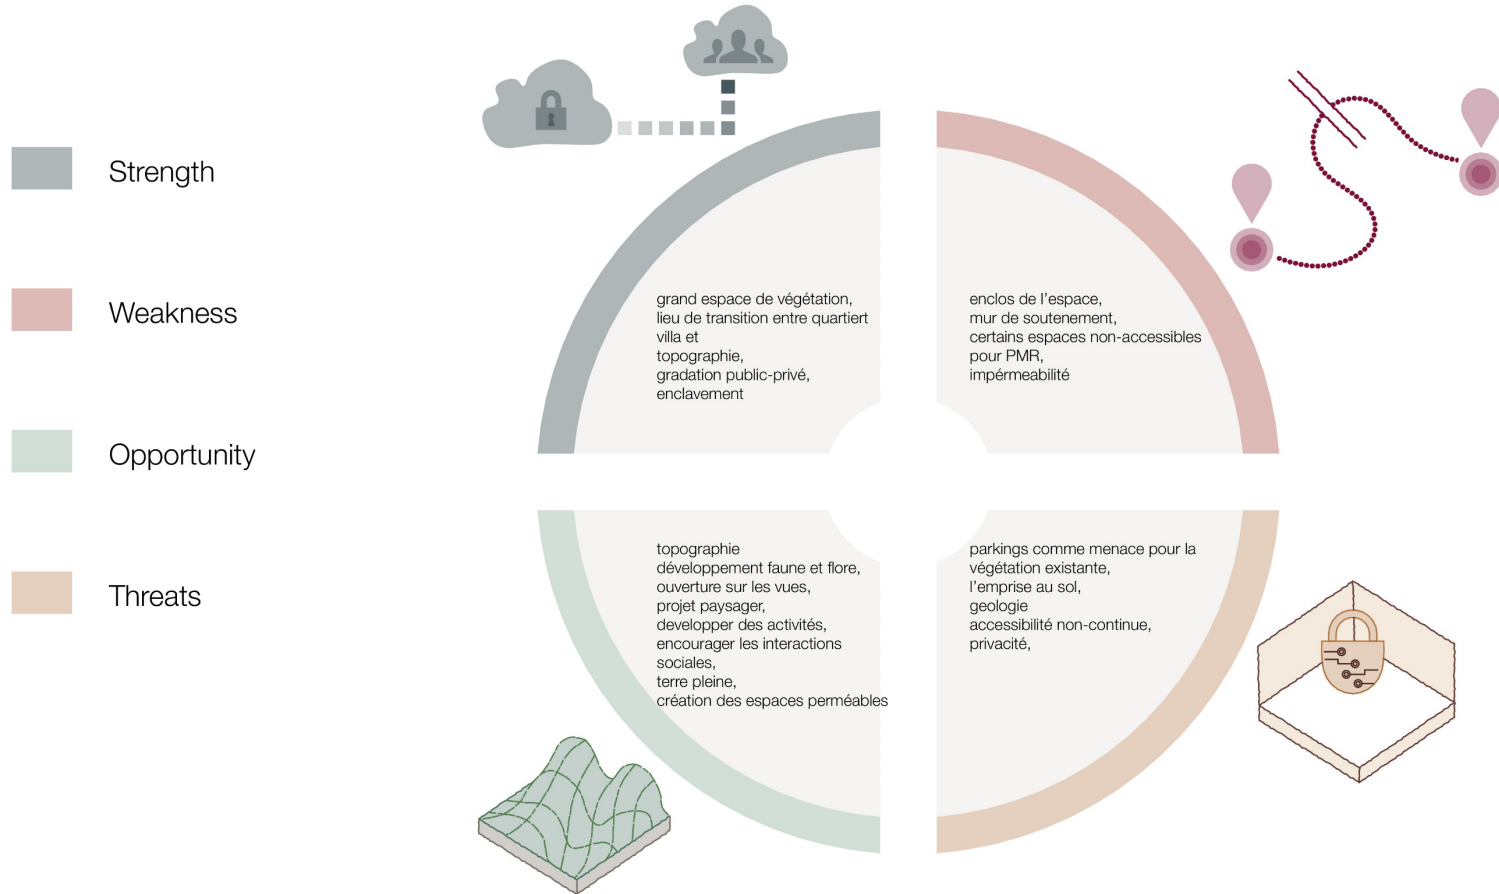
Strength

Weakness

Opportunity

Threats

grand espace de végétation,
lieu de transition entre quartiert villa et
topographie,
gradation public-privé,
enclavement

enclos de l'espace,
mur de soutenement,
certains espaces non-accessibles pour PMR,
impérmeabilité

topographie
développement faune et flore,
ouverture sur les vues,
projet paysager,
developper des activités,
encourager les interactions sociales,
terre pleine,
création des espaces perméables

parkings comme menace pour la végétation existante,
l'emprise au sol,
geologie
accessibilité non-continue,
privacité,